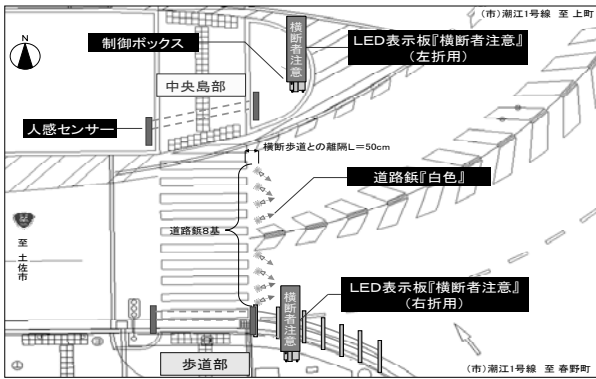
（市）潮江1号線　至 上町

N

制御ボックス

横断者注意

LED表示板『横断者注意』
（左折用）

中央島部

人感センサー

横断歩道との離隔L＝50cm

道路鋲『白色』

道路鋲8基

至
土佐市

LED表示板『横断者注意』
（右折用）

横断者注意

歩道部

（市）潮江1号線　至 春野町